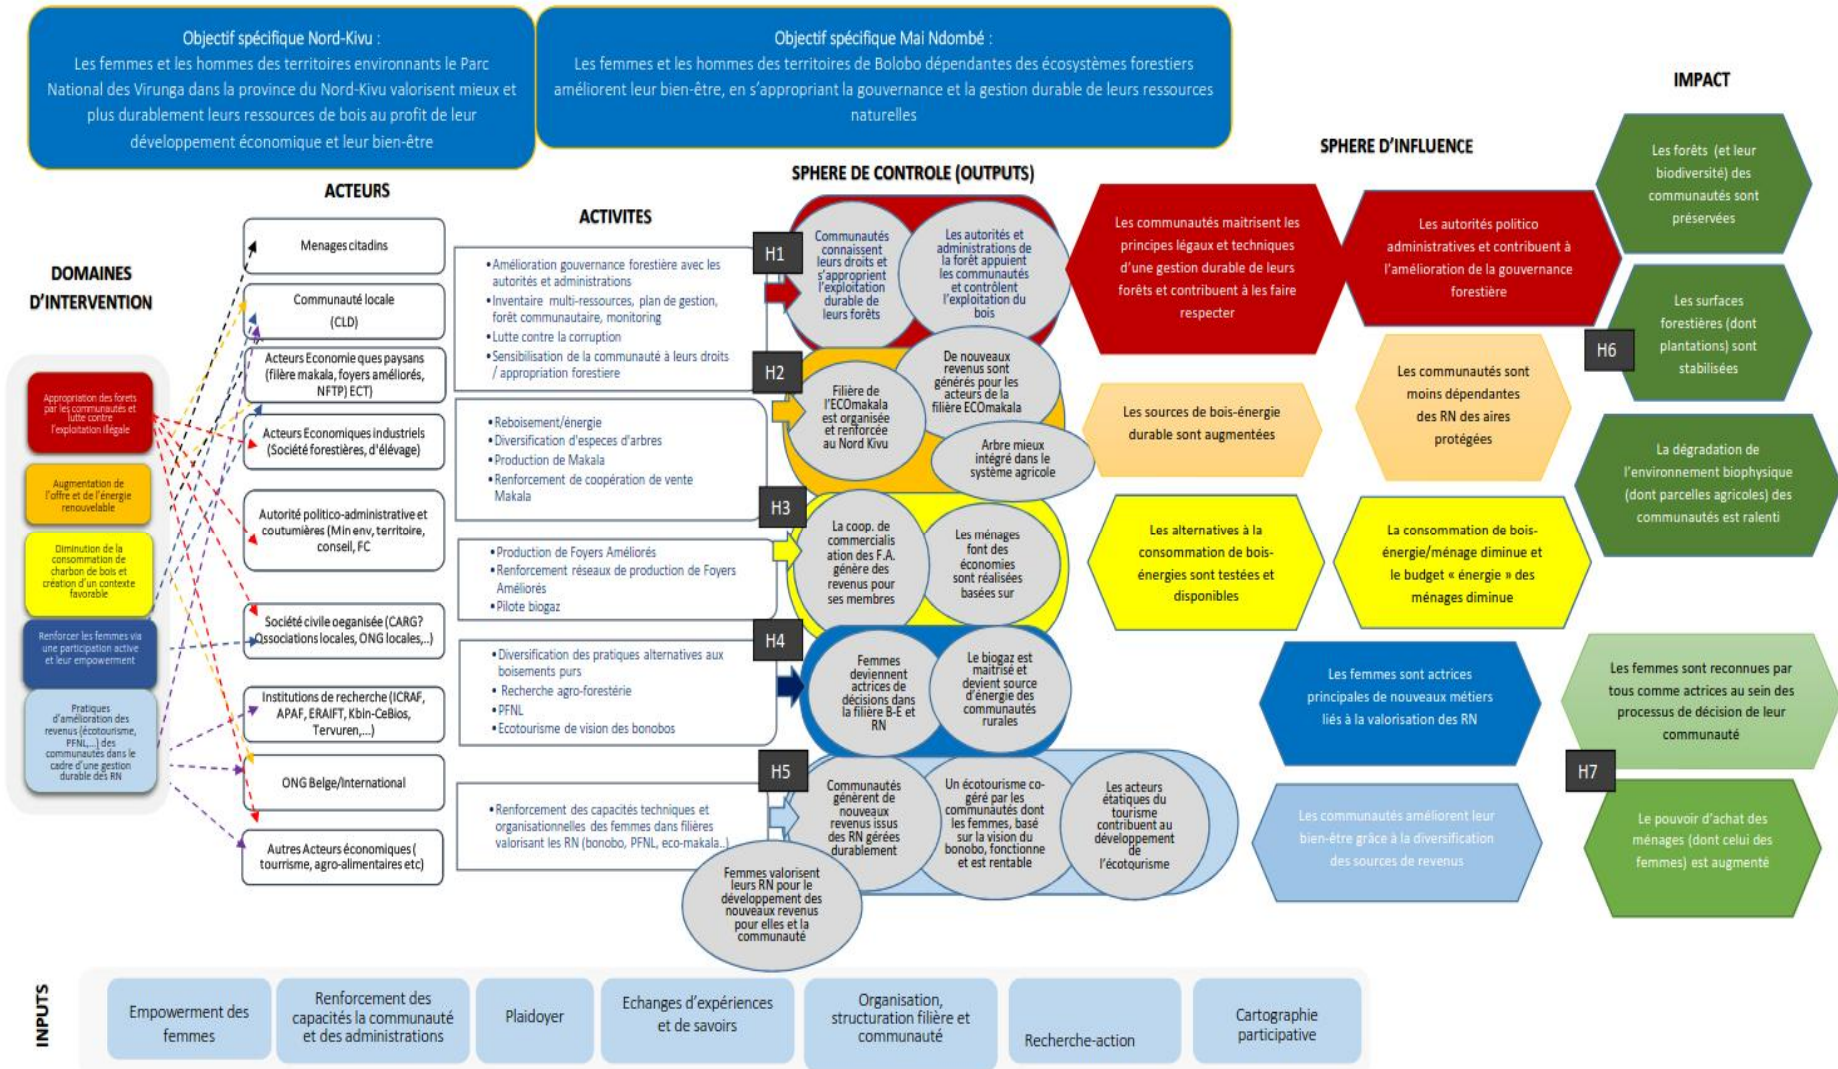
Objectif spécifique Nord-Kivu :
Les femmes et les hommes des territoires environnants le Parc National des Virunga dans la province du Nord-Kivu valorisent mieux et plus durablement leurs ressources de bois au profit de leur développement économique et leur bien-être

Objectif spécifique Mai Ndombé :
Les femmes et les hommes des territoires de Bolobo dépendantes des écosystèmes forestiers améliorent leur bien-être, en s'appropriant la gouvernance et la gestion durable de leurs ressources naturelles

IMPACT

SPHERE D'INFLUENCE

SPHERE DE CONTROLE (OUTPUTS)

ACTEURS

ACTIVITES

DOMAINES D'INTERVENTION

Appropriation des forets par les communautés et lutte contre l'exploitation illégale

Augmentation de l'offre et de l'énergie renouvelable

Diminution de la consommation de charbon de bois et création d'un contexte favorable

Renforcer les femmes via une participation active et leur empowerment

Pratiques d'amélioration des revenus (écotourisme, PFNL,...) des communautés dans le cadre d'une gestion durable des RN

Menages citadins

Communauté locale (CLD)

Acteurs Economie ques paysans (filère makala, foyers améliorés, NFTP) ECT)

Acteurs Economiques industriels (Société forestières, d'élévage)

Autorité politico-administrative et coutumières (Min env, territoire, conseil, FC

Société civile oeganisée (CARG? Qssociations locales, ONG locales,..)

Institutions de recherche (ICRAF, APAF, ERAIFT, Kbin-CeBios, Tervuren,...)

ONG Belge/International

Autres Acteurs économiques ( tourisme, agro-alimentaires etc)

•Amélioration gouvernance forestière avec les autorités et administrations
•Inventaire multi-ressources, plan de gestion, forêt communautaire, monitoring
•Lutte contre la corruption
•Sensibilisation de la communauté à leurs droits / appropriation forestiere

•Reboisement/énergie
•Diversification d'especes d'arbres
•Production de Makala
•Renforcement de coopération de vente Makala

•Production de Foyers Améliorés
•Renforcement réseaux de production de Foyers Améliorés
•Pilote biogaz

•Diversification des pratiques alternatives aux boisements purs
• Recherche agro-forestérie
•PFNL
•Ecotourisme de vision des bonobos

•Renforcement des capacités techniques et organisationnelles des femmes dans filières valorisant les RN (bonobo, PFNL, eco-makala..)

H1
Communautés connaissent leurs droits et s'approprient l'exploitation durable de leurs forêts
Les autorités et administrations de la forêt appuient les communautés et contrôlent l'exploitation du bois

H2
Filière de l'ECOmakala est organisée et renforcée au Nord Kivu
De nouveaux revenus sont générés pour les acteurs de la filière ECOmakala
Arbre mieux intégré dans le système agricole

H3
La coop. de commercialis ation des F.A. génère des revenus pour ses membres
Les ménages font des économies sont réalisées basées sur

H4
Femmes deviennent actrices de décisions dans la filière B-E et RN
Le biogaz est maîtrisé et devient source d'énergie des communautés rurales

H5
Communautés génèrent de nouveaux revenus issus des RN gérées durablement
Un écotourisme co-géré par les communautés dont les femmes, basé sur la vision du bonobo, fonctionne et est rentable
Les acteurs étatiques du tourisme contribuent au développement de l'écotourisme
Femmes valorisent leurs RN pour le développement des nouveaux revenus pour elles et la communauté

Les communautés maitrisent les principes légaux et techniques d'une gestion durable de leurs forêts et contribuent à les faire respecter

Les autorités politico administratives et contribuent à l'amélioration de la gouvernance forestière

Les sources de bois-énergie durable sont augmentées

Les communautés sont moins dépendantes des RN des aires protégées

Les alternatives à la consommation de bois-énergies sont testées et disponibles

La consommation de bois-énergie/ménage diminue et le budget « énergie » des ménages diminue

Les femmes sont actrices principales de nouveaux métiers liés à la valorisation des RN

Les communautés améliorent leur bien-être grâce à la diversification des sources de revenus

Les forêts (et leur biodiversité) des communautés sont préservées

H6
Les surfaces forestières (dont plantations) sont stabilisées

La dégradation de l'environnement biophysique (dont parcelles agricoles) des communautés est ralenti

Les femmes sont reconnues par tous comme actrices au sein des processus de décision de leur communauté

H7
Le pouvoir d'achat des ménages (dont celui des femmes) est augmenté

INPUTS
Empowerment des femmes
Renforcement des capacités la communauté et des administrations
Plaidoyer
Echanges d'expériences et de savoirs
Organisation, structuration filière et communauté
Recherche-action
Cartographie participative